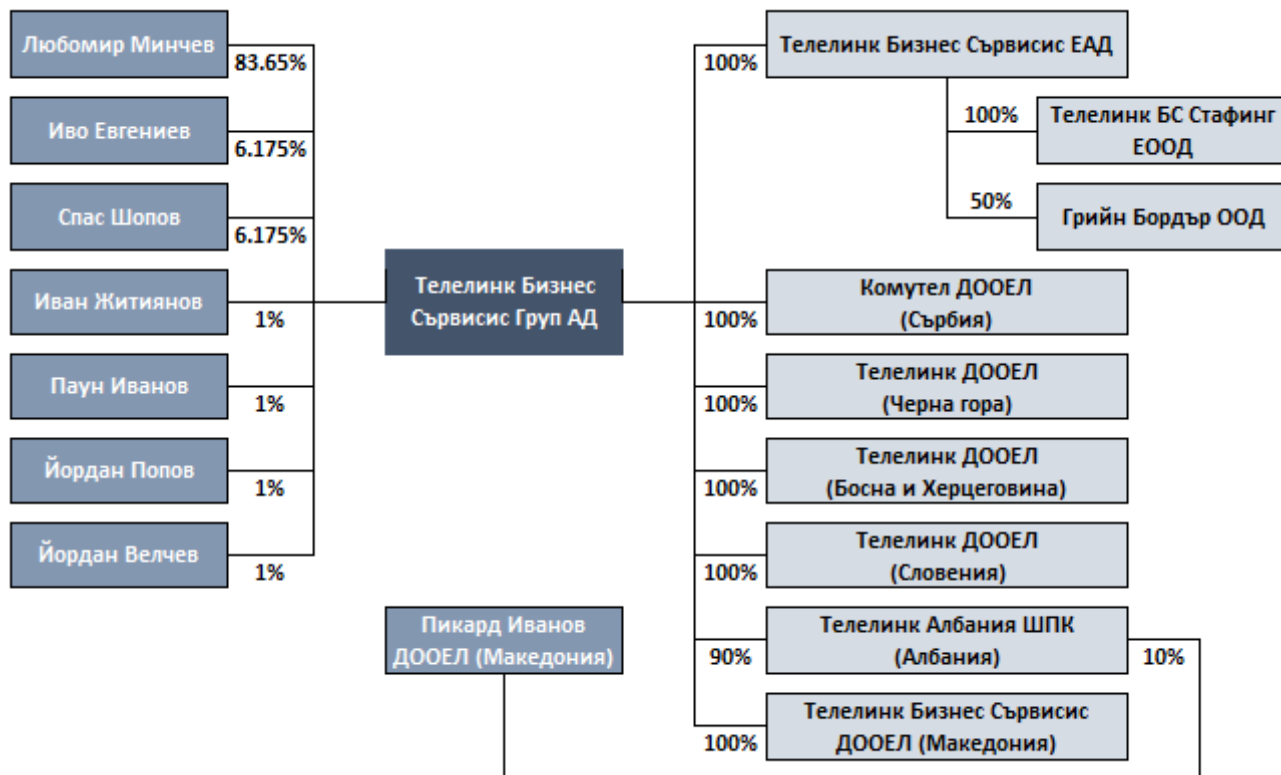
Любомир Минчев
83.65%

Иво Евгениев
6.175%

Спас Шопов
6.175%

Иван Житиянов
1%

Паун Иванов
1%

Йордан Попов
1%

Йордан Велчев
1%

Телелинк Бизнес Сървисис Груп АД

Пикард Иванов ДООЕЛ (Македония)

100%
Телелинк Бизнес Сървисис ЕАД

100%
Телелинк БС Стафинг ЕООД

50%
Грийн Бордър ООД

100%
Комутел ДООЕЛ (Сърбия)

100%
Телелинк ДООЕЛ (Черна гора)

100%
Телелинк ДООЕЛ (Босна и Херцеговина)

100%
Телелинк ДООЕЛ (Словения)

90%
Телелинк Албания ШПК (Албания)
10%

100%
Телелинк Бизнес Сървисис ДООЕЛ (Македония)